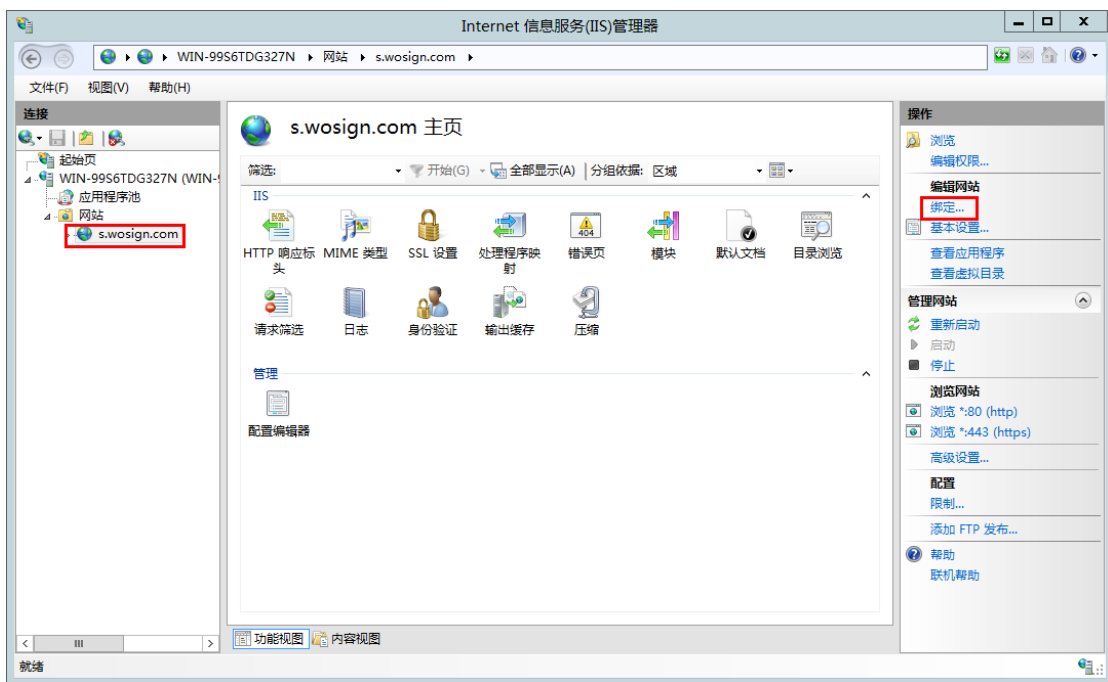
Internet 信息服务(IIS)管理器

WIN-99S6TDG327N ▸ 网站 ▸ s.wosign.com ▸

文件(F) 视图(V) 帮助(H)

连接

起始页
WIN-99S6TDG327N (WIN-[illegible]
应用程序池
网站
s.wosign.com

s.wosign.com 主页

筛选: 开始(G) 全部显示(A) 分组依据: 区域

IIS

HTTP 响应标头
MIME 类型
SSL 设置
处理程序映射
404
错误页
模块
默认文档
目录浏览
请求筛选
日志
身份验证
输出缓存
压缩

管理

配置编辑器

功能视图 内容视图

操作

浏览
编辑权限...
编辑网站
绑定...
基本设置...
查看应用程序
查看虚拟目录
管理网站
重新启动
启动
停止
浏览网站
浏览 *:80 (http)
浏览 *:443 (https)
高级设置...
配置
限制...
添加 FTP 发布...
帮助
联机帮助

就绪